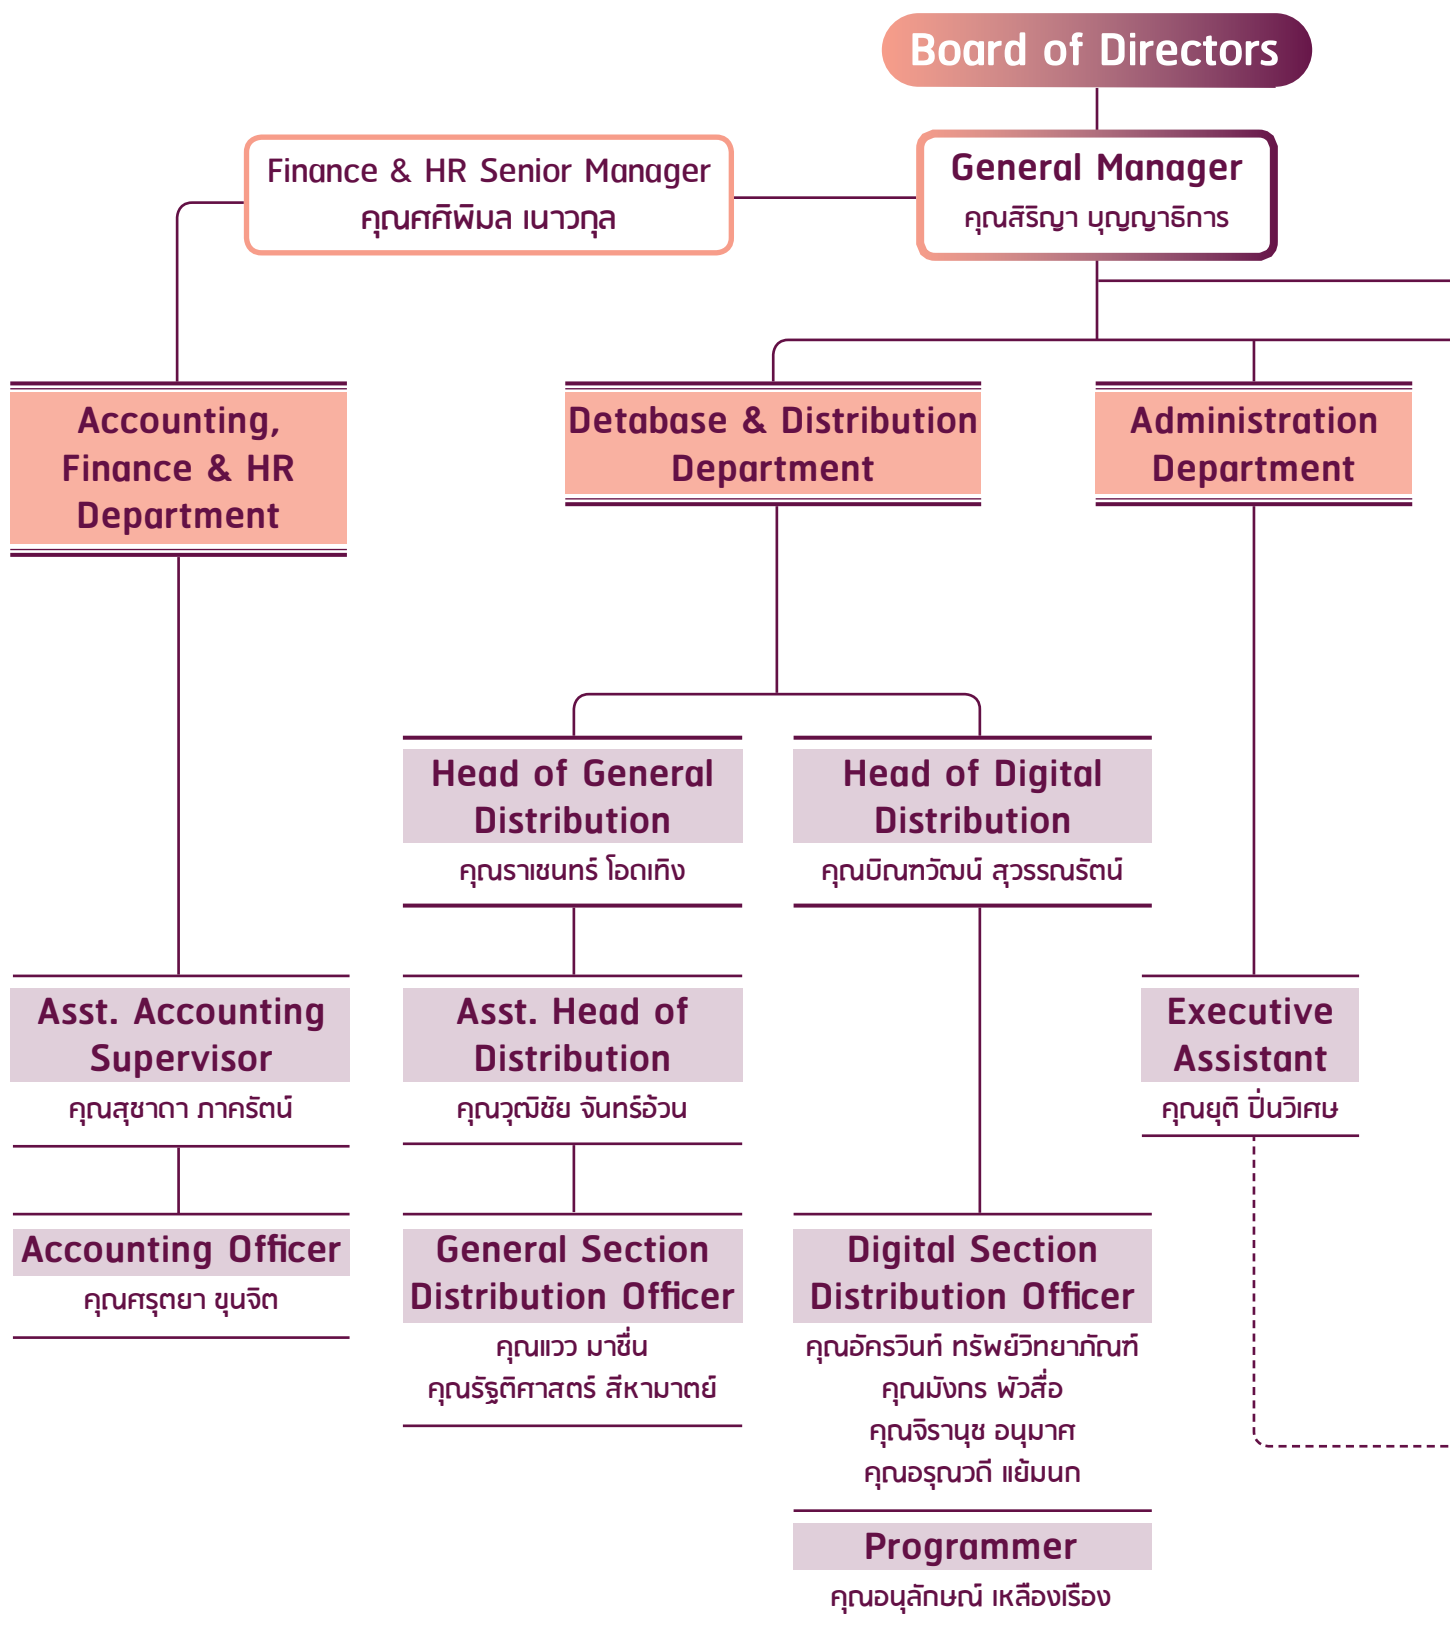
Board of Directors

Finance & HR Senior Manager
คุณศศิพิมล เนาวกุล

General Manager
คุณสิริญา บุญญาธิการ

Accounting, Finance & HR Department

Detabase & Distribution Department

Administration Department

Head of General Distribution
คุณราเชนทร์ โอดเทิง

Head of Digital Distribution
คุณบิณฑวัฒน์ สุวรรณรัตน์

Asst. Accounting Supervisor
คุณสุชาดา ภาครัตน์

Asst. Head of Distribution
คุณวุฒิชัย จันทร์อ้วน

Executive Assistant
คุณยุติ ปิ่นวิเศษ

Accounting Officer
คุณศรุตยา ขุนจิต

General Section Distribution Officer
คุณแวว มาชื่น
คุณรัฐติศาสตร์ สีหามาตย์

Digital Section Distribution Officer
คุณอัครวินท์ ทรัพย์วิทยาภัณฑ์
คุณมังกร พัวสื่อ
คุณจิรานุช อนุมาศ
คุณอรุณวดี แย้มนก

Programmer
คุณอนุลักษณ์ เหลืองเรือง